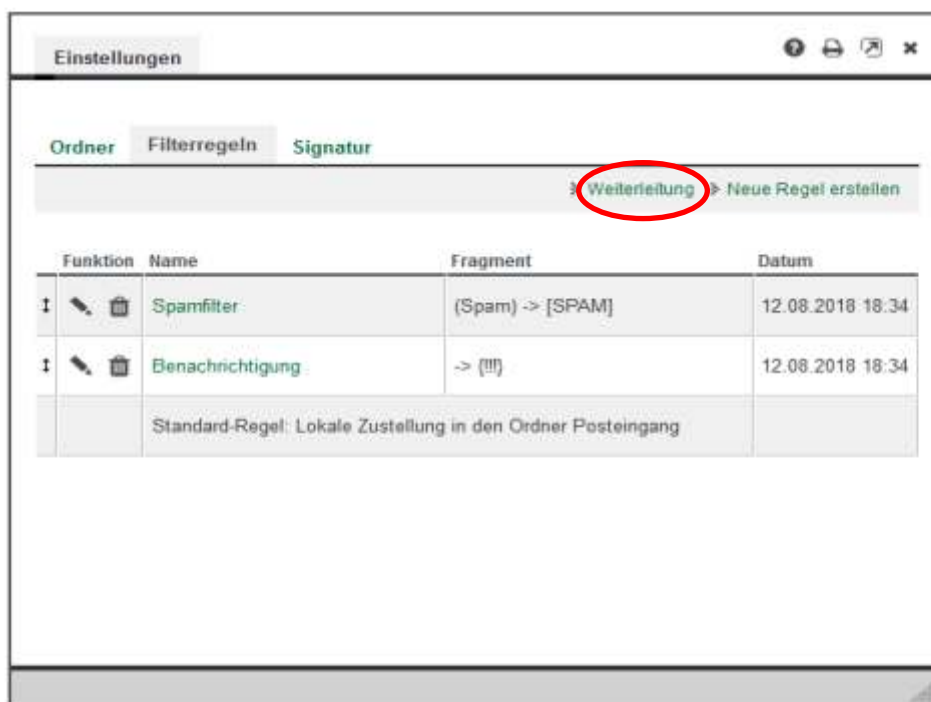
Einstellungen

Ordner Filterregeln Signatur

Weiterleitung Neue Regel erstellen

| | Funktion | Name | Fragment | Datum |
|---|---|---|---|---|
| | | Spamfilter | (Spam) -> [SPAM] | 12.08.2018 18:34 |
| | | Benachrichtigung | -> {!!!} | 12.08.2018 18:34 |
| | | Standard-Regel: Lokale Zustellung in den Ordner Posteingang | | |